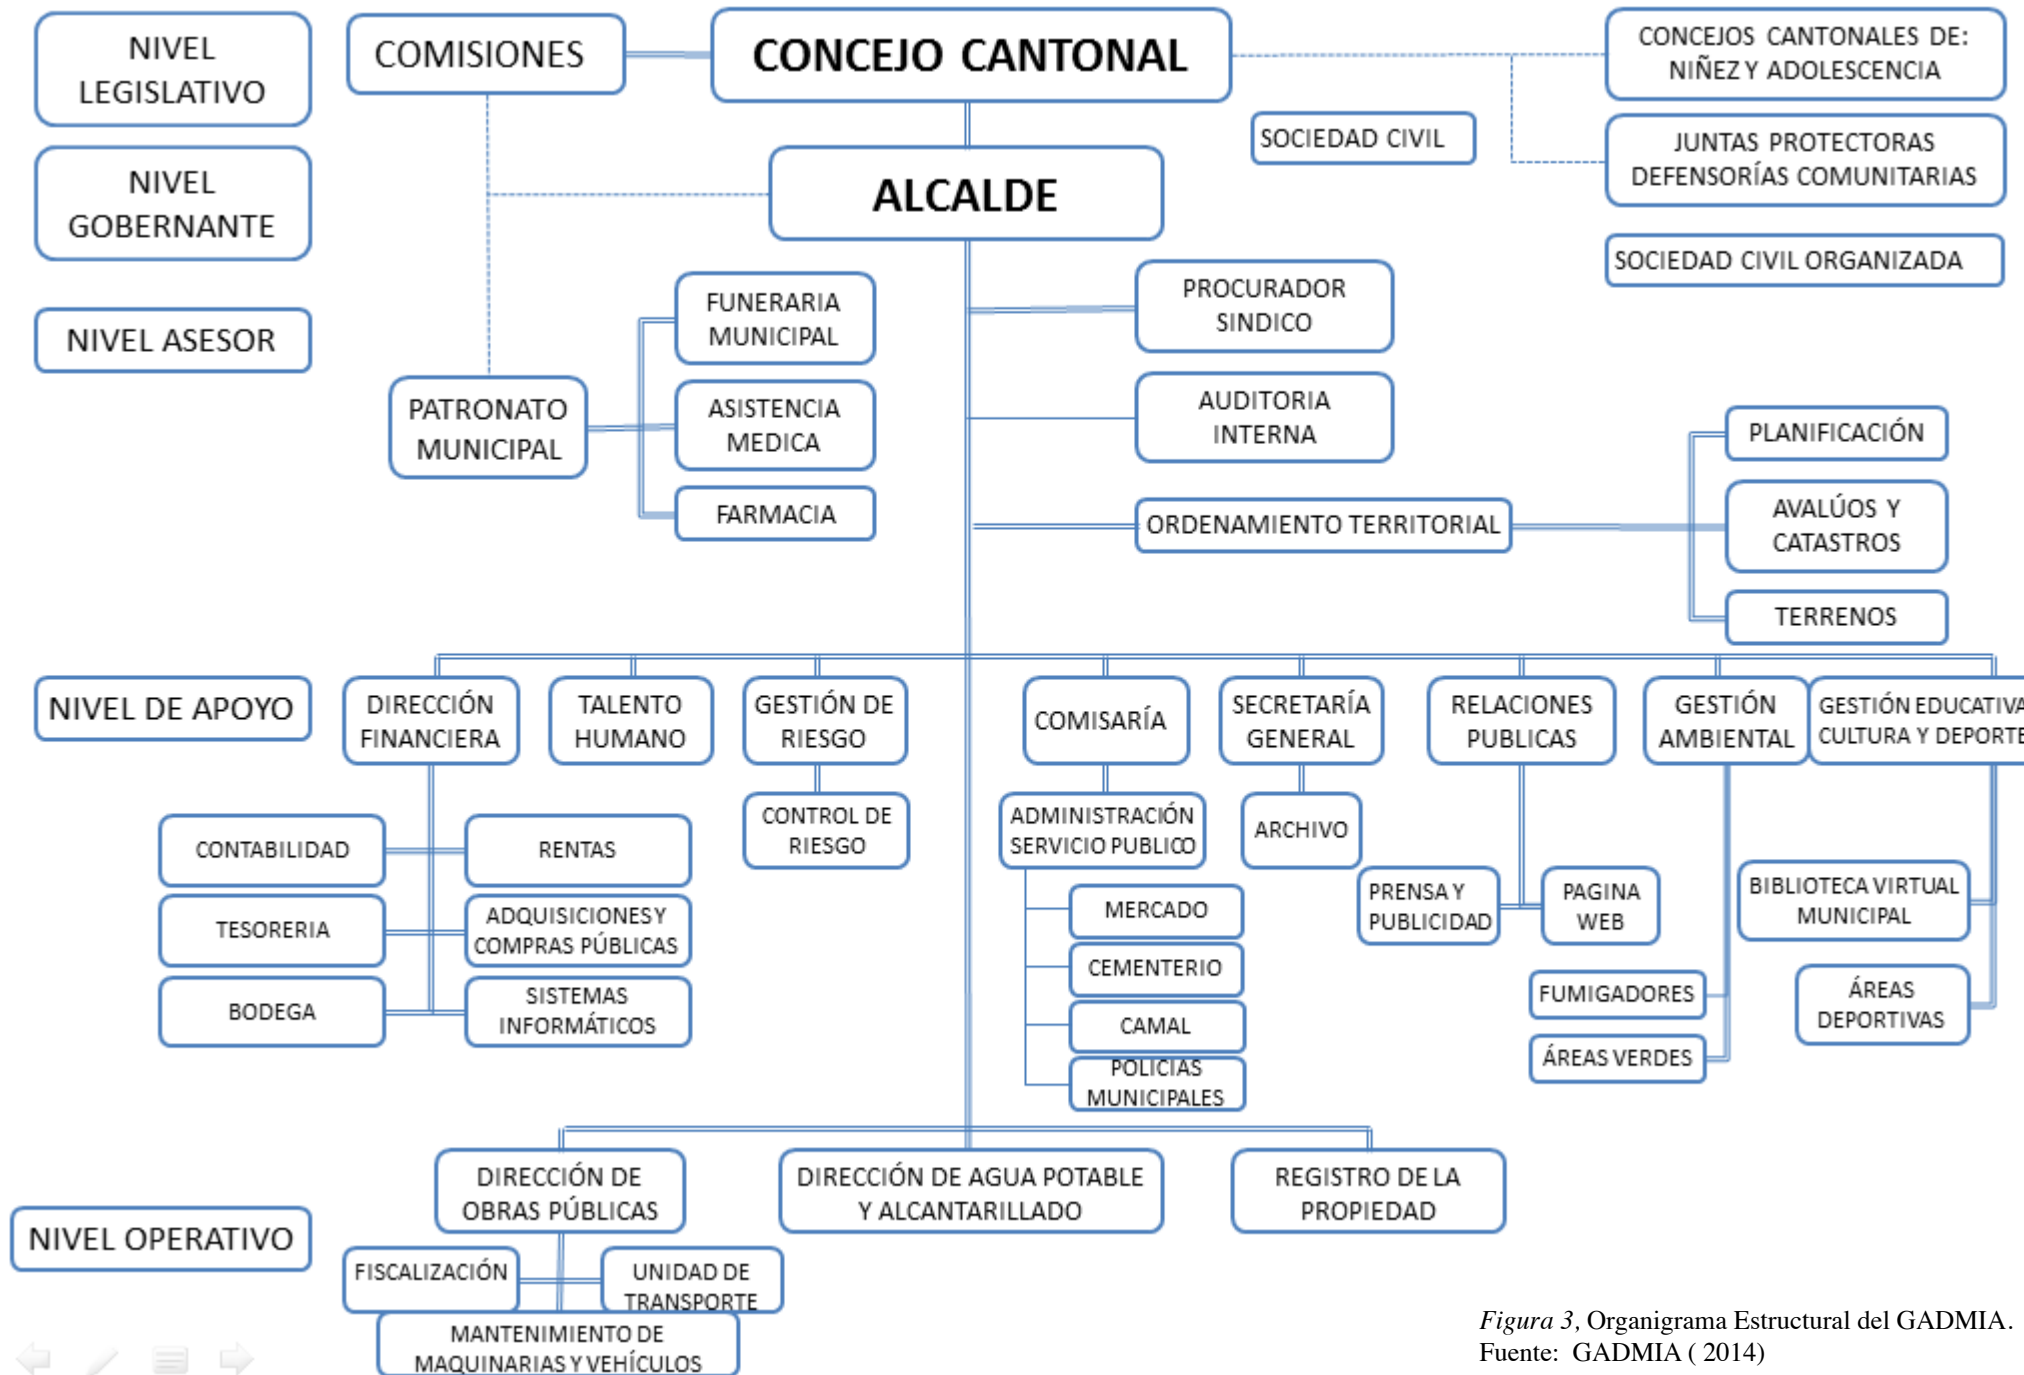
NIVEL LEGISLATIVO

COMISIONES

CONCEJO CANTONAL

CONCEJOS CANTONALES DE: NIÑEZ Y ADOLESCENCIA

SOCIEDAD CIVIL

JUNTAS PROTECTORAS DEFENSORÍAS COMUNITARIAS

NIVEL GOBERNANTE

ALCALDE

SOCIEDAD CIVIL ORGANIZADA

NIVEL ASESOR

FUNERARIA MUNICIPAL

PROCURADOR SINDICO

PATRONATO MUNICIPAL

ASISTENCIA MEDICA

AUDITORIA INTERNA

PLANIFICACIÓN

FARMACIA

ORDENAMIENTO TERRITORIAL

AVALÚOS Y CATASTROS

TERRENOS

NIVEL DE APOYO

DIRECCIÓN FINANCIERA

TALENTO HUMANO

GESTIÓN DE RIESGO

COMISARÍA

SECRETARÍA GENERAL

RELACIONES PUBLICAS

GESTIÓN AMBIENTAL

GESTIÓN EDUCATIVA CULTURA Y DEPORTE

CONTROL DE RIESGO

ADMINISTRACIÓN SERVICIO PUBLICO

ARCHIVO

CONTABILIDAD

RENTAS

PRENSA Y PUBLICIDAD

PAGINA WEB

BIBLIOTECA VIRTUAL MUNICIPAL

MERCADO

TESORERIA

ADQUISICIONES Y COMPRAS PÚBLICAS

CEMENTERIO

FUMIGADORES

ÁREAS DEPORTIVAS

BODEGA

SISTEMAS INFORMÁTICOS

CAMAL

ÁREAS VERDES

POLICÍAS MUNICIPALES

DIRECCIÓN DE OBRAS PÚBLICAS

DIRECCIÓN DE AGUA POTABLE Y ALCANTARILLADO

REGISTRO DE LA PROPIEDAD

NIVEL OPERATIVO

FISCALIZACIÓN

UNIDAD DE TRANSPORTE

MANTENIMIENTO DE MAQUINARIAS Y VEHÍCULOS

*Figura 3*, Organigrama Estructural del GADMIA.
Fuente: GADMIA ( 2014)